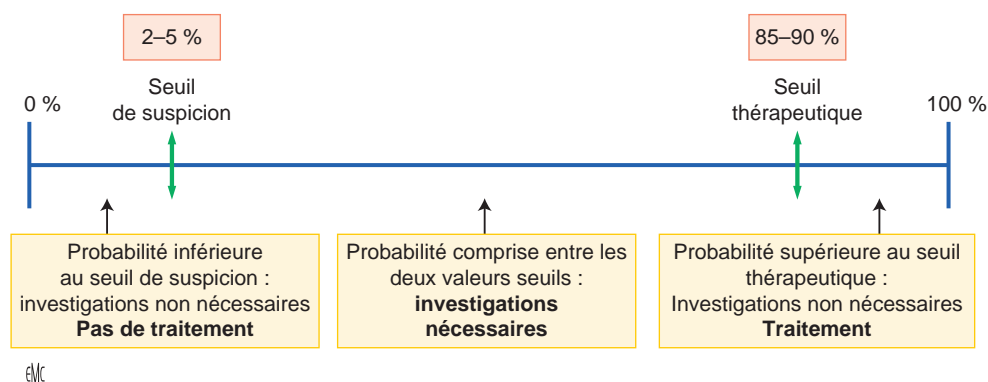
2–5 %

Seuil
de suspicion

85–90 %

Seuil
thérapeutique

0 %

100 %

Probabilité inférieure au seuil de suspicion : investigations non nécessaires
**Pas de traitement**

Probabilité comprise entre les deux valeurs seuils :
**investigations nécessaires**

Probabilité supérieure au seuil thérapeutique :
Investigations non nécessaires
**Traitement**

EMC